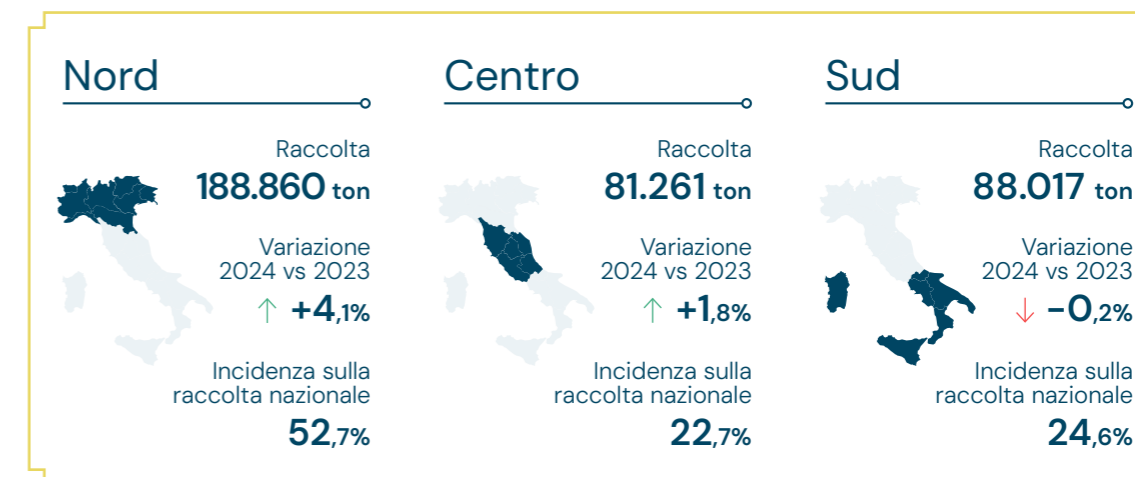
Nord

Raccolta
188.860 ton

Variazione
2024 vs 2023
↑ +4,1%

Incidenza sulla raccolta nazionale
52,7%

Centro

Raccolta
81.261 ton

Variazione
2024 vs 2023
↑ +1,8%

Incidenza sulla raccolta nazionale
22,7%

Sud

Raccolta
88.017 ton

Variazione
2024 vs 2023
↓ -0,2%

Incidenza sulla raccolta nazionale
24,6%